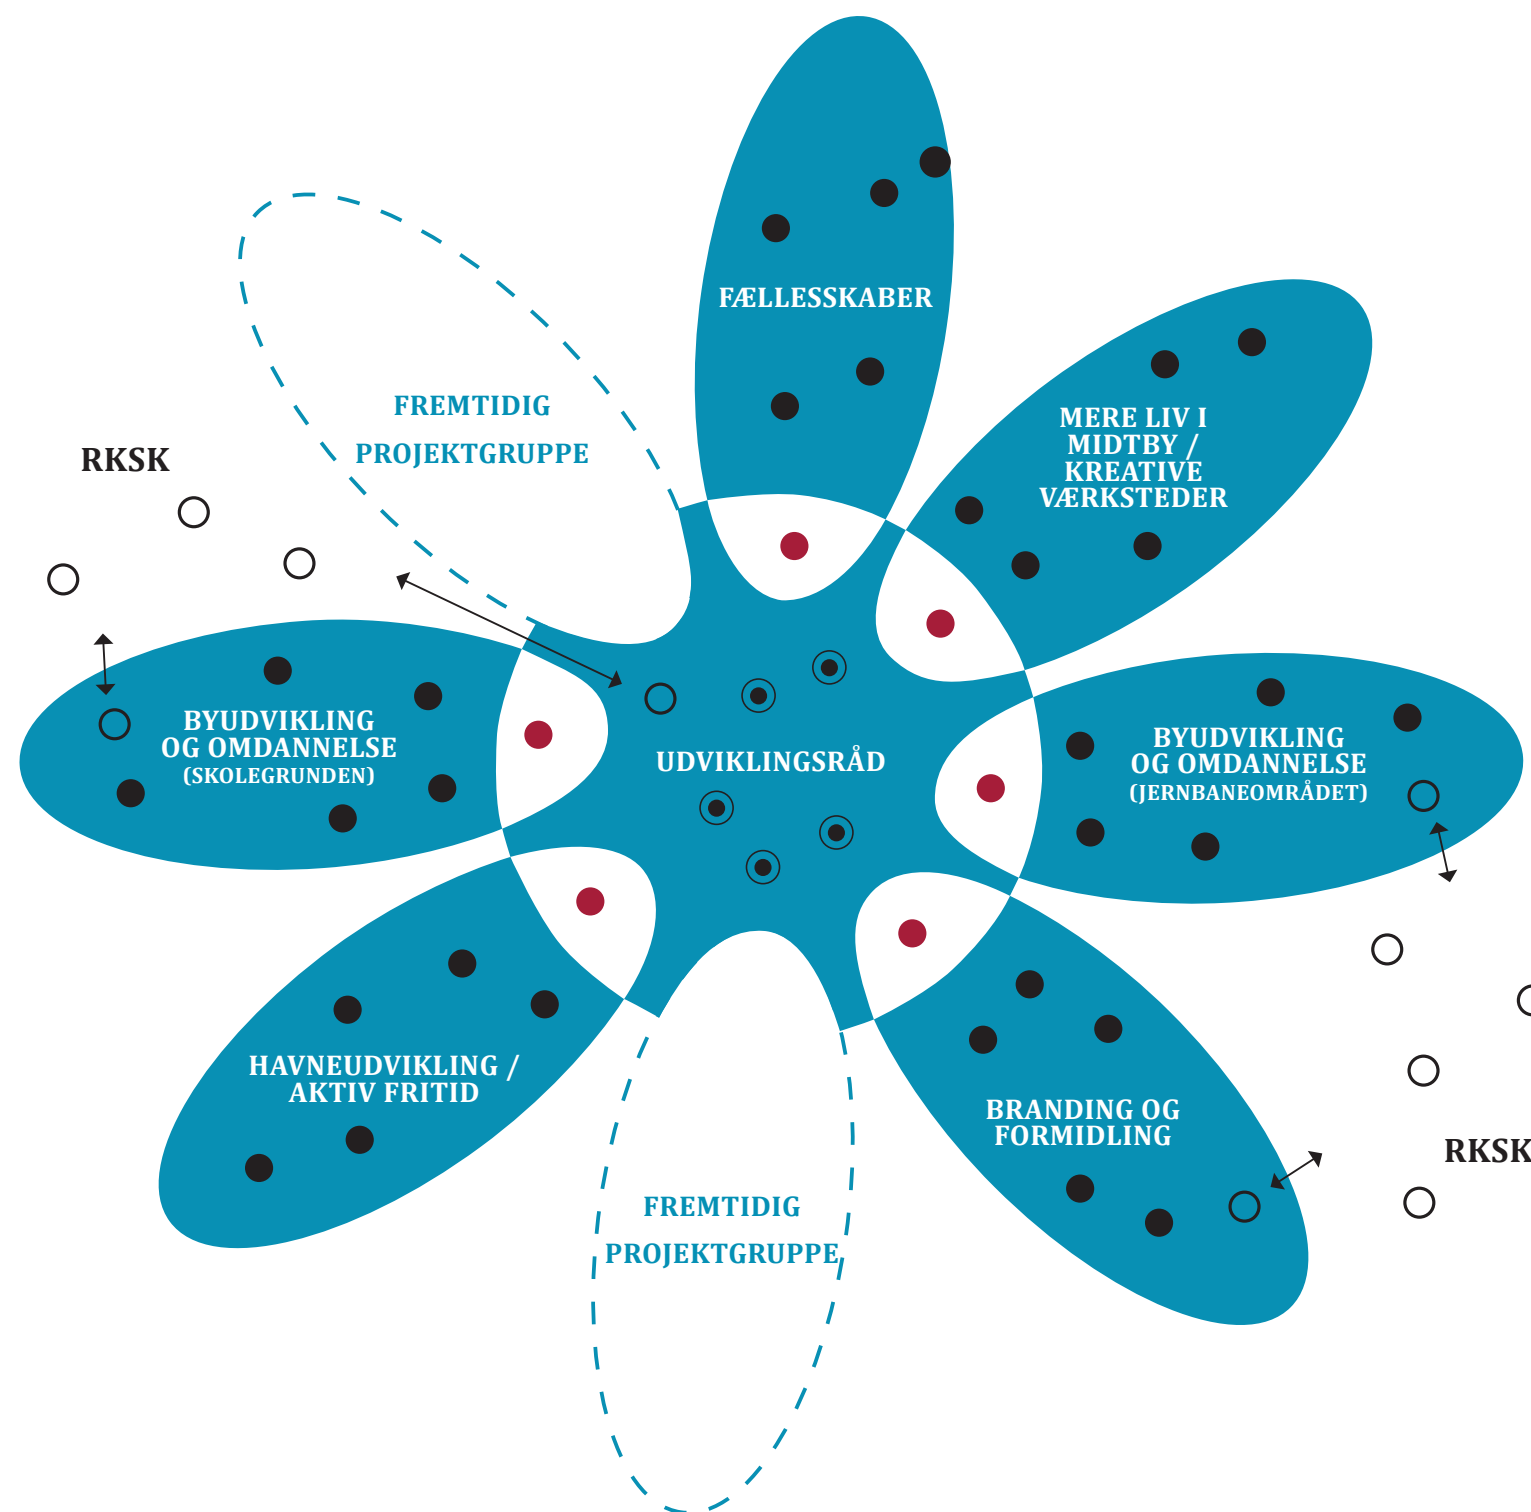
FÆLLESSKABER

FREMTIDIG PROJEKTGRUPPE

RKSK

MERE LIV I MIDTBY / KREATIVE VÆRKSTEDER

BYUDVIKLING OG OMDANNELSE (SKOLEGRUNDEN)

UDVIKLINGSRÅD

BYUDVIKLING OG OMDANNELSE (JERNBANEOMRÅDET)

HAVNEUDVIKLING / AKTIV FRITID

BRANDING OG FORMIDLING

RKSK

FREMTIDIG PROJEKTGRUPPE